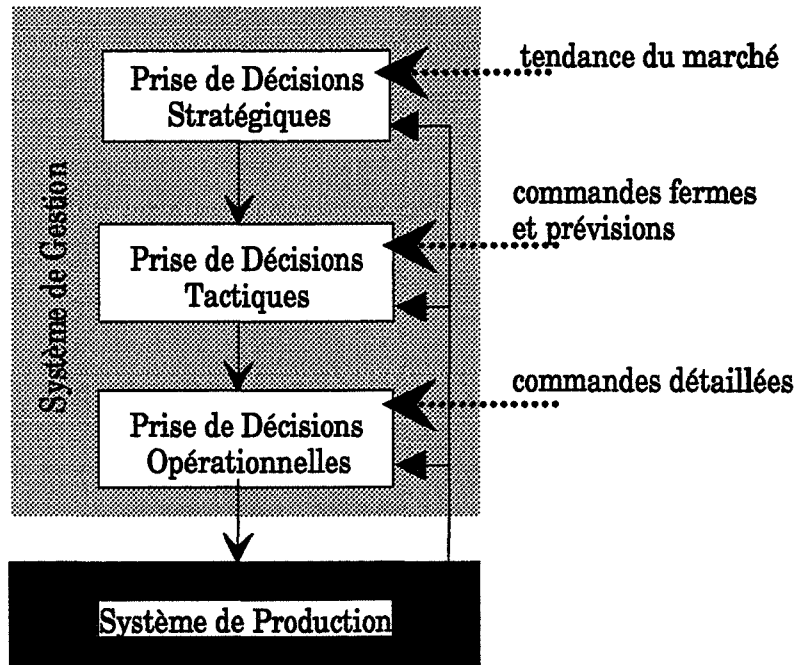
Système de Gestion

Prise de Décisions Stratégiques

tendance du marché

Prise de Décisions Tactiques

commandes fermes et prévisions

Prise de Décisions Opérationnelles

commandes détaillées

Système de Production